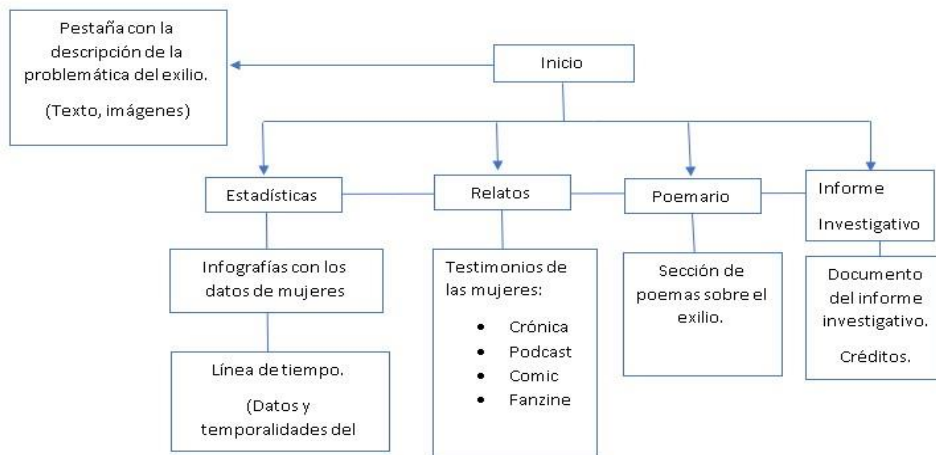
Pestaña con la descripción de la problemática del exilio.

(Texto, imágenes)

Inicio

Estadísticas

Relatos

Poemario

Informe

Investigativo

Infografías con los datos de mujeres

Línea de tiempo.

(Datos y temporalidades del

Testimonios de las mujeres:

- Crónica
- Podcast
- Comic
- Fanzine

Sección de poemas sobre el exilio.

Documento del informe investigativo.

Créditos.